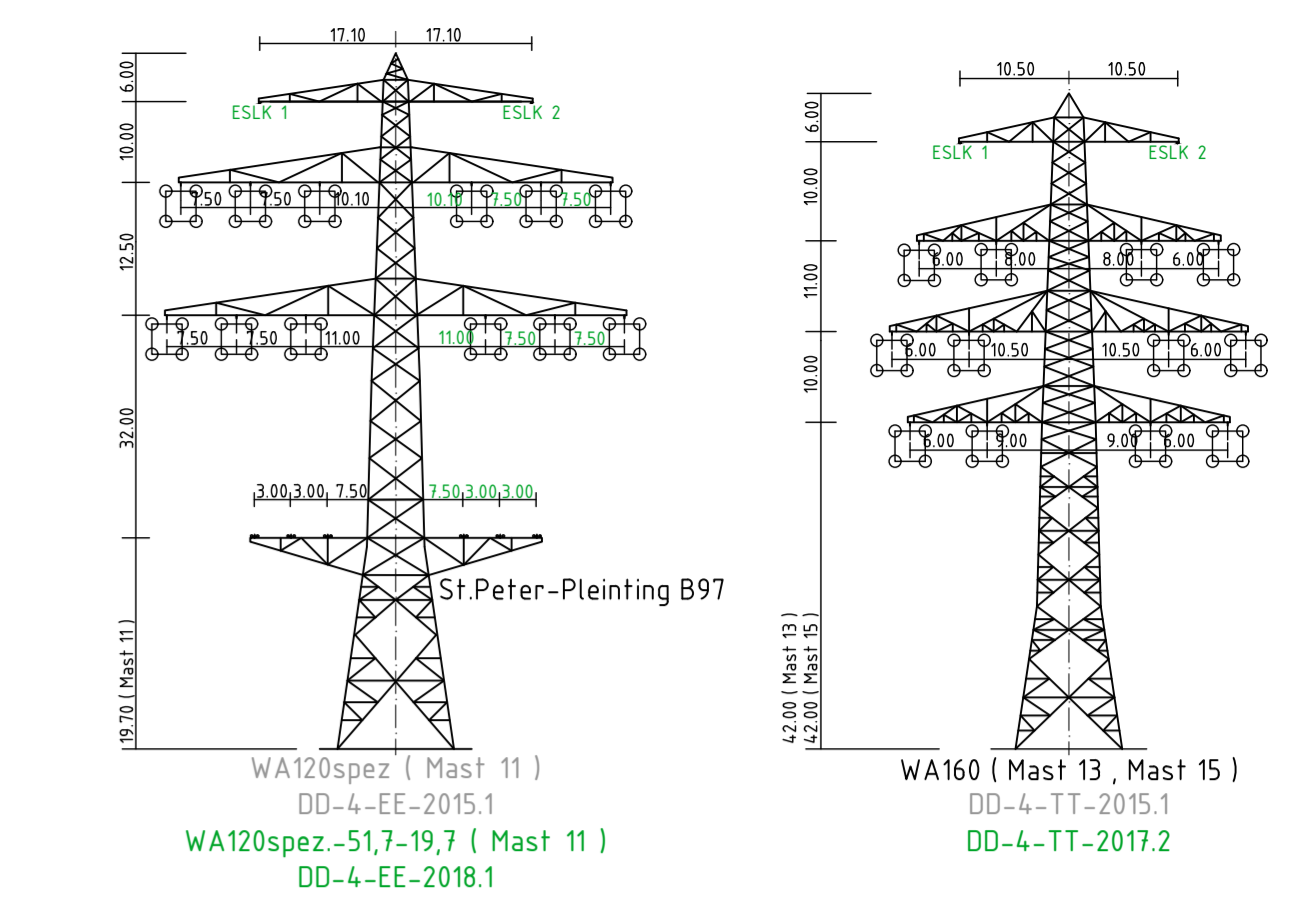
17.10 17.10

6.00

ESLK 1 ESLK 2

10.00

7.50 7.50 10.10 10.10 7.50 7.50

12.50

7.50 7.50 11.00 11.00 7.50 7.50

32.00

3.00 3.00 7.50 7.50 3.00 3.00

St.Peter-Pleinting B97

19.70 ( Mast 11 )

WA120spez ( Mast 11 )
DD-4-EE-2015.1
WA120spez.-51,7-19,7 ( Mast 11 )
DD-4-EE-2018.1

10.50 10.50

6.00

ESLK 1 ESLK 2

10.00

6.00 8.00 8.00 6.00

11.00

6.00 10.50 10.50 6.00

10.00

6.00 9.00 9.00 6.00

42.00 ( Mast 13 )
42.00 ( Mast 15 )

WA160 ( Mast 13 , Mast 15 )
DD-4-TT-2015.1
DD-4-TT-2017.2